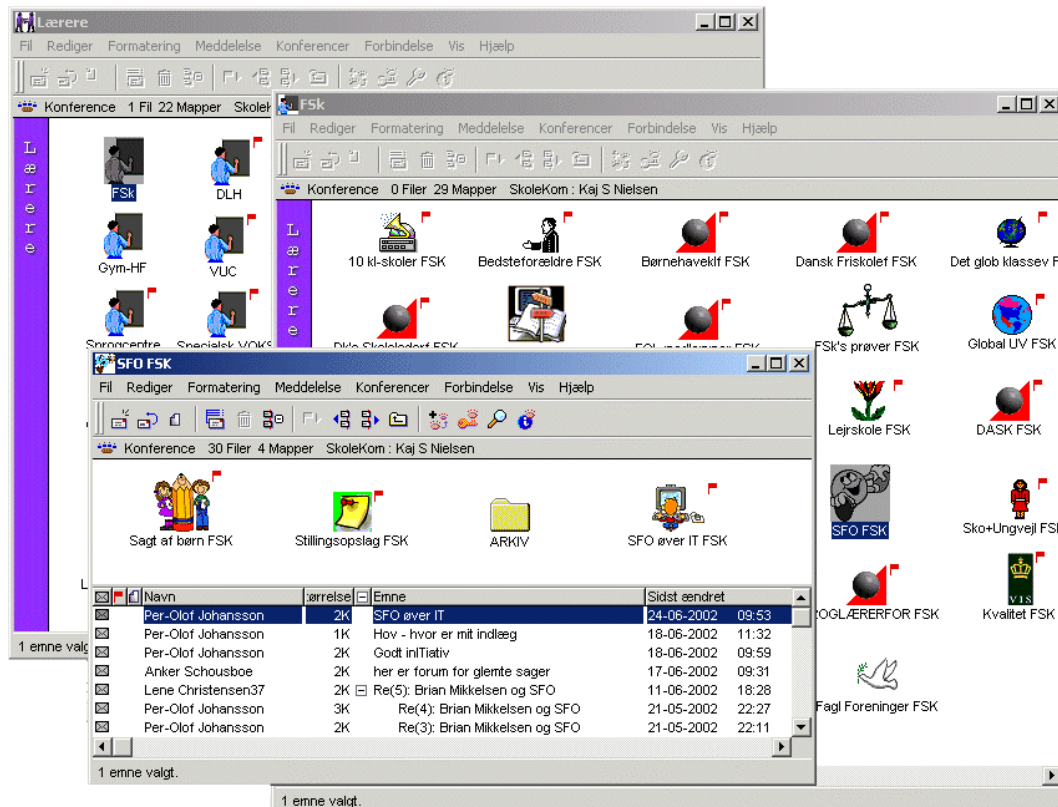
Lærere

Fil Rediger Formatering Meddelelse Konferencer Forbindelse Vis Hjælp

Konference 1 Fil 22 Mapper Skole

L æ r e r e

FSk DLH Gym-HF VUC Sprogcentre Specielsk VOKS

1 emne valgt

FSk

Fil Rediger Formatering Meddelelse Konferencer Forbindelse Vis Hjælp

Konference 0 Filer 29 Mapper SkoleKom : Kaj S Nielsen

L æ r e r e

10 kl-skoler FSK Bedsteforældre FSK Børnehaveklf FSK Dansk Friskolef FSK Det glob klassev F

Dk's Skolelederf FSK FSk's prøver FSK Global UV FSK

Lejrskole FSK DASK FSK

SFO FSK Sko+Ungvejl FSK

ROGLÆRERFOR FSK Kvalitet FSK

Fagl Foreninger FSK

1 emne valgt.

SFO FSK

Fil Rediger Formatering Meddelelse Konferencer Forbindelse Vis Hjælp

Konference 30 Filer 4 Mapper SkoleKom : Kaj S Nielsen

Sagt af børn FSK Stillingsopslag FSK ARKIV SFO øver IT FSK

| Navn | ;ørrelse | Emne | Sidst ændret | |
|---|---|---|---|---|
| Per-Olof Johansson | 2K | SFO øver IT | 24-06-2002 | 09:53 |
| Per-Olof Johansson | 1K | Hov - hvor er mit indlæg | 18-06-2002 | 11:32 |
| Per-Olof Johansson | 2K | Godt inITiativ | 18-06-2002 | 09:59 |
| Anker Schousboe | 2K | her er forum for glemte sager | 17-06-2002 | 09:31 |
| Lene Christensen37 | 2K | Re(5): Brian Mikkelsen og SFO | 11-06-2002 | 18:28 |
| Per-Olof Johansson | 3K | Re(4): Brian Mikkelsen og SFO | 21-05-2002 | 22:27 |
| Per-Olof Johansson | 2K | Re(3): Brian Mikkelsen og SFO | 21-05-2002 | 22:11 |

1 emne valgt.